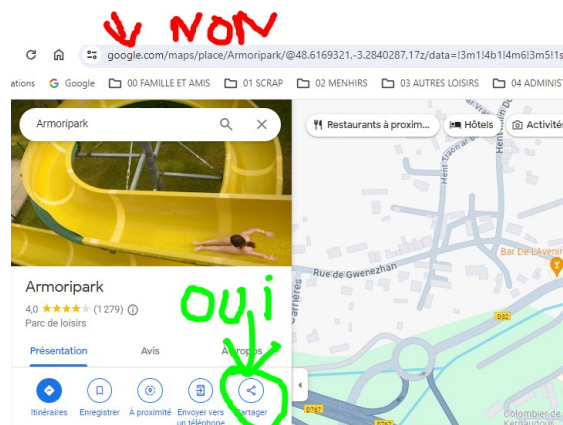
NON

google.com/maps/place/Armoripark/@48.6169321,-3.2840287,17z/data=!3m1!4b1!4m6!3m5!1s

ations Google 00 FAMILLE ET AMIS 01 SCRAP 02 MENHIRS 03 AUTRES LOISIRS 04 ADMINIST

Armoripark

Restaurants à proxim... Hôtels Activité

Armoripark

4,0 ★★★★ (1 279)

Parc de loisirs

Présentation Avis À propos

Itinéraires Enregistrer À proximité Envoyer vers un téléphone Partager

OUI

Rue de Gwenezhan

Bar De L'Aveni

D32

D767

Colombier de Kerhaudou

Hent Toull an Houl

Carrières